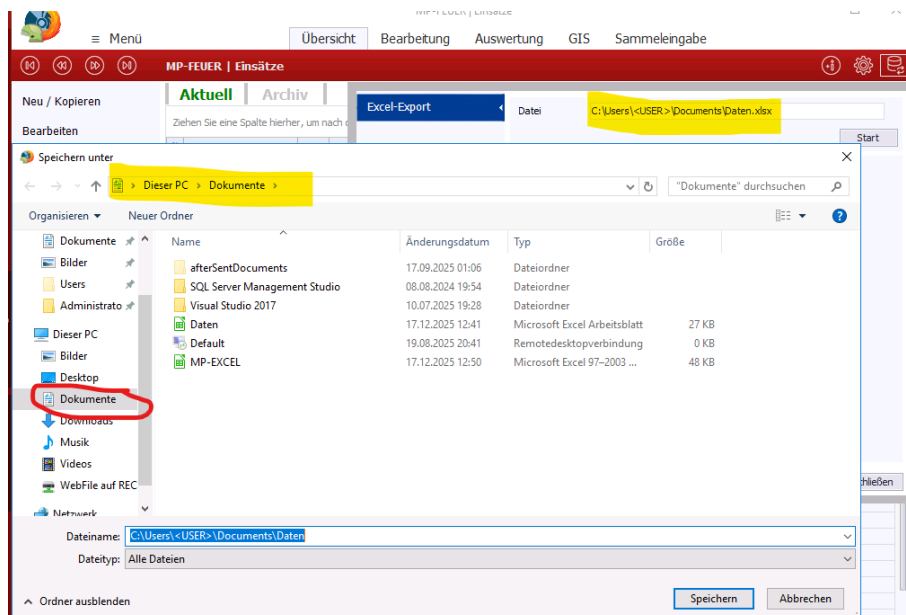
MP-FEUER | Einsätze

≡ Menü
Übersicht
Bearbeitung
Auswertung
GIS
Sammeleingabe

MP-FEUER | Einsätze

Neu / Kopieren
Bearbeiten
Aktuell
Archiv
Ziehen Sie eine Spalte hierher, um nach d
Excel-Export
Datei
C:\Users\<USER>\Documents\Daten.xlsx
Start

Speichern unter
Dieser PC › Dokumente ›
"Dokumente" durchsuchen
Organisieren ▾
Neuer Ordner

Dokumente
Bilder
Users
Administrato
Dieser PC
Bilder
Desktop
Dokumente
Downloads
Musik
Videos
WebFile auf REC
Netzwerk

| Name | Änderungsdatum | Typ | Größe |
|---|---|---|---|
| afterSentDocuments | 17.09.2025 01:06 | Dateiordner | |
| SQL Server Management Studio | 08.08.2024 19:54 | Dateiordner | |
| Visual Studio 2017 | 10.07.2025 19:28 | Dateiordner | |
| Daten | 17.12.2025 12:41 | Microsoft Excel Arbeitsblatt | 27 KB |
| Default | 19.08.2025 20:41 | Remotedesktopverbindung | 0 KB |
| MP-EXCEL | 17.12.2025 12:50 | Microsoft Excel 97–2003 ... | 48 KB |

chließen

Dateiname: C:\Users\<USER>\Documents\Daten
Dateityp: Alle Dateien

Ordner ausblenden
Speichern
Abbrechen